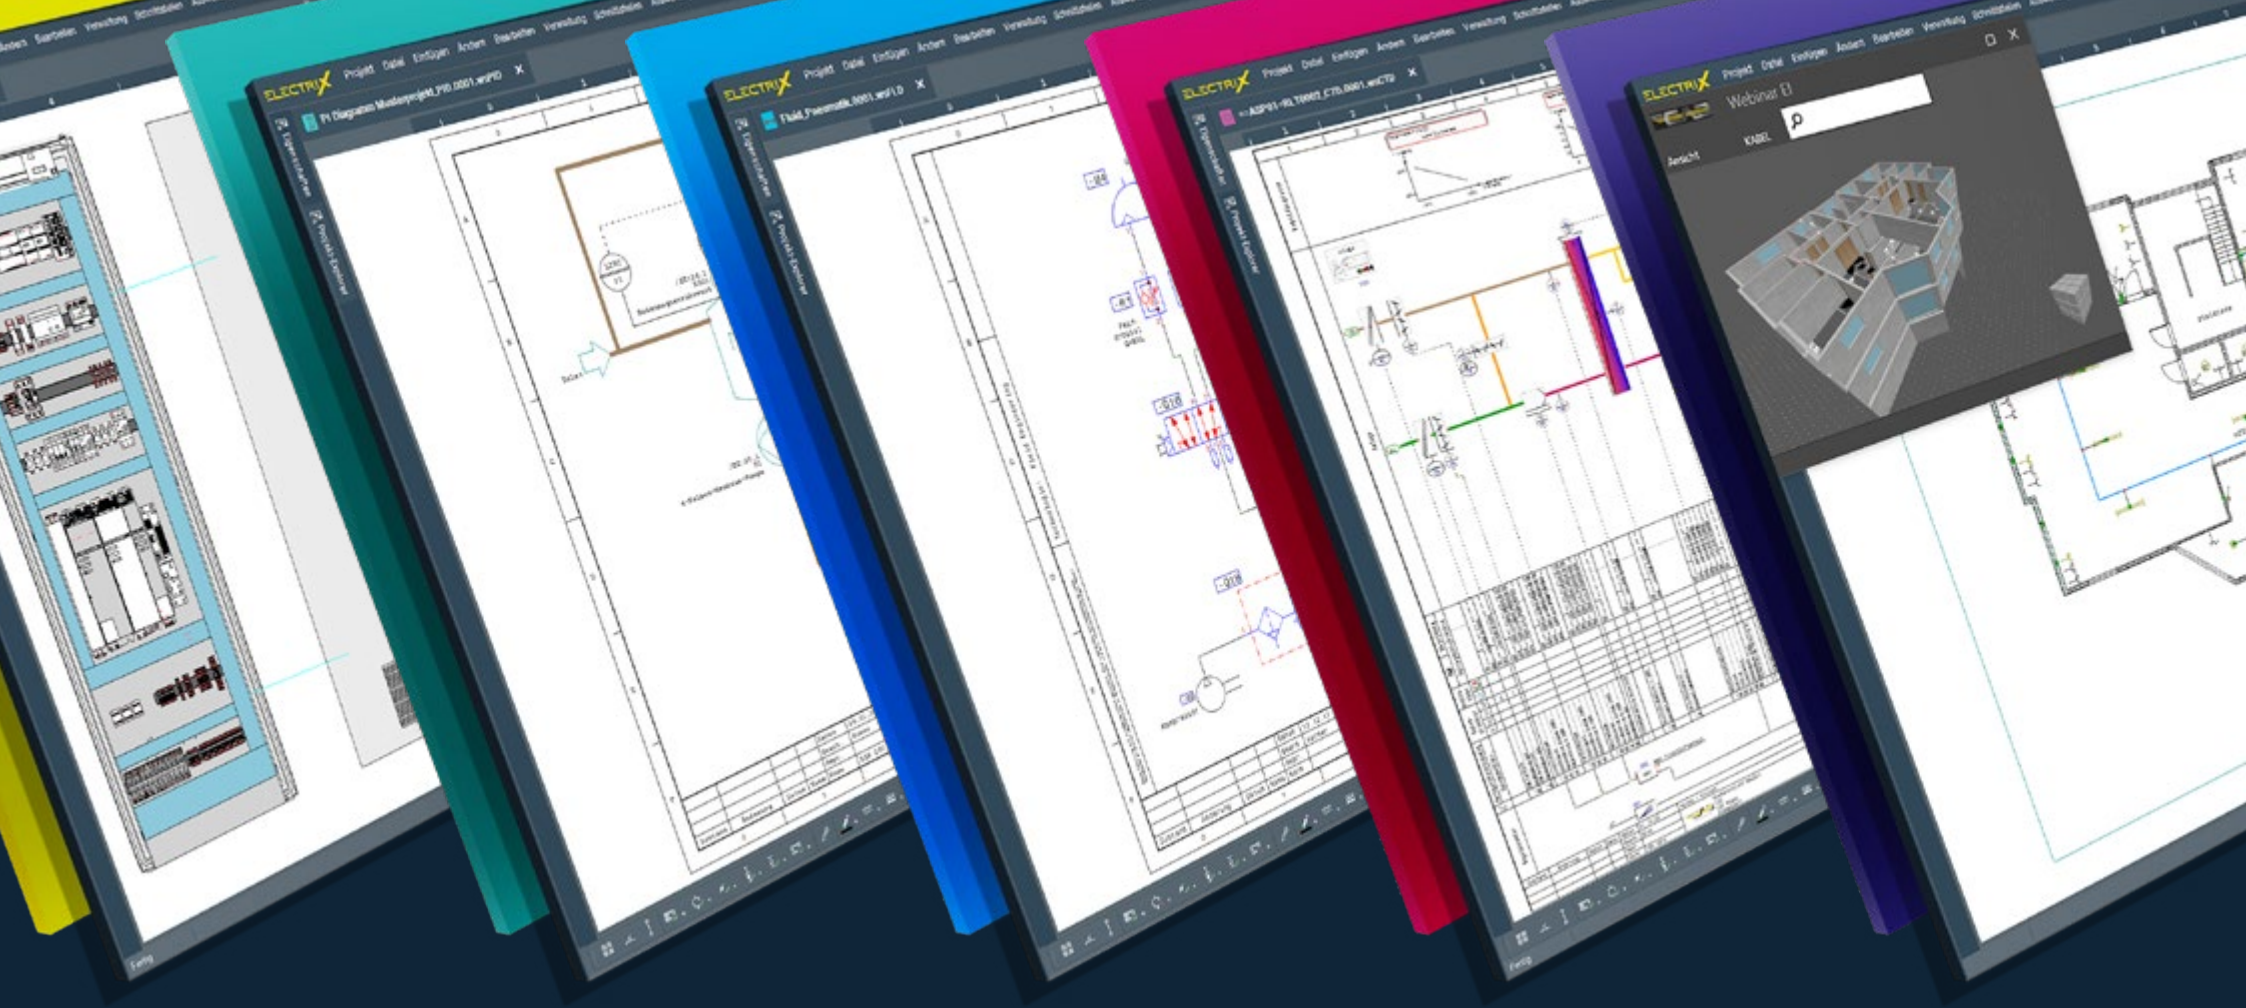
ELECTRIX Projekt Datei Einfügen Ändern Bearbeiten Verwaltung Schnittstellen
PI Diagramm Musterprojekt_PID.0001.wsPID
Eigenschaften
Projekt-Explorer

ELECTRIX Projekt Datei Einfügen Ändern Bearbeiten Verwaltung Schnittstellen
Fluid_Pneumatik.0001.wsFLD
Eigenschaften
Projekt-Explorer

ELECTRIX Projekt Datei Einfügen Ändern Bearbeiten Verwaltung Schnittstellen
ASP01-00_T0001_C70.0001.wsCTG
Eigenschaften
Projekt-Explorer

ELECTRIX Projekt Datei Einfügen Ändern Bearbeiten Verwaltung Schnittstellen
Webinar
Ansicht
KABEL

Fertig